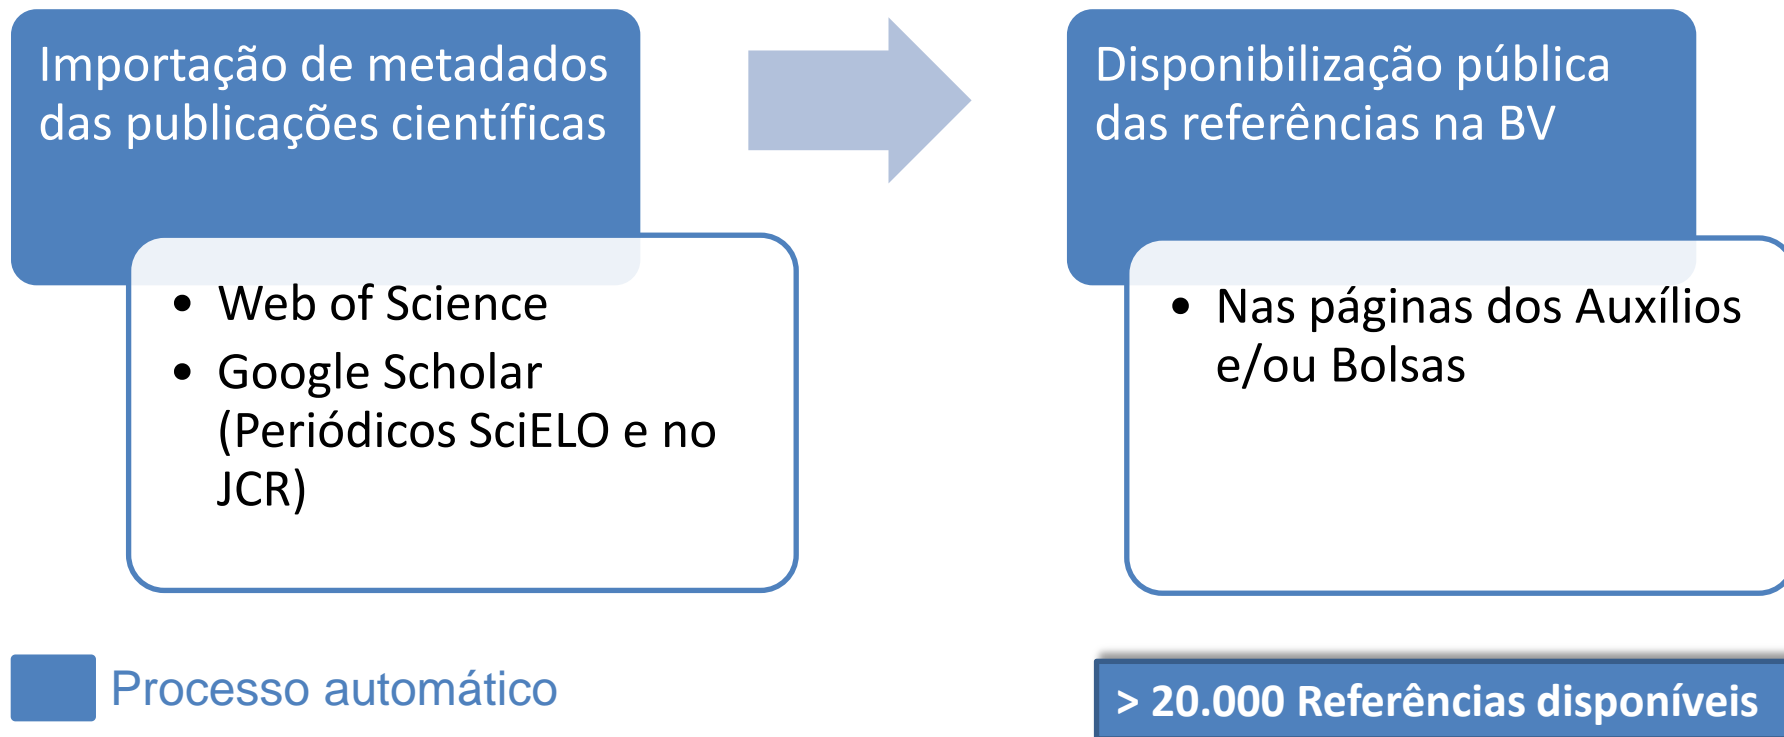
Importação de metadados das publicações científicas

- Web of Science
- Google Scholar (Periódicos SciELO e no JCR)

Disponibilização pública das referências na BV

- Nas páginas dos Auxílios e/ou Bolsas

Processo automático

> 20.000 Referências disponíveis